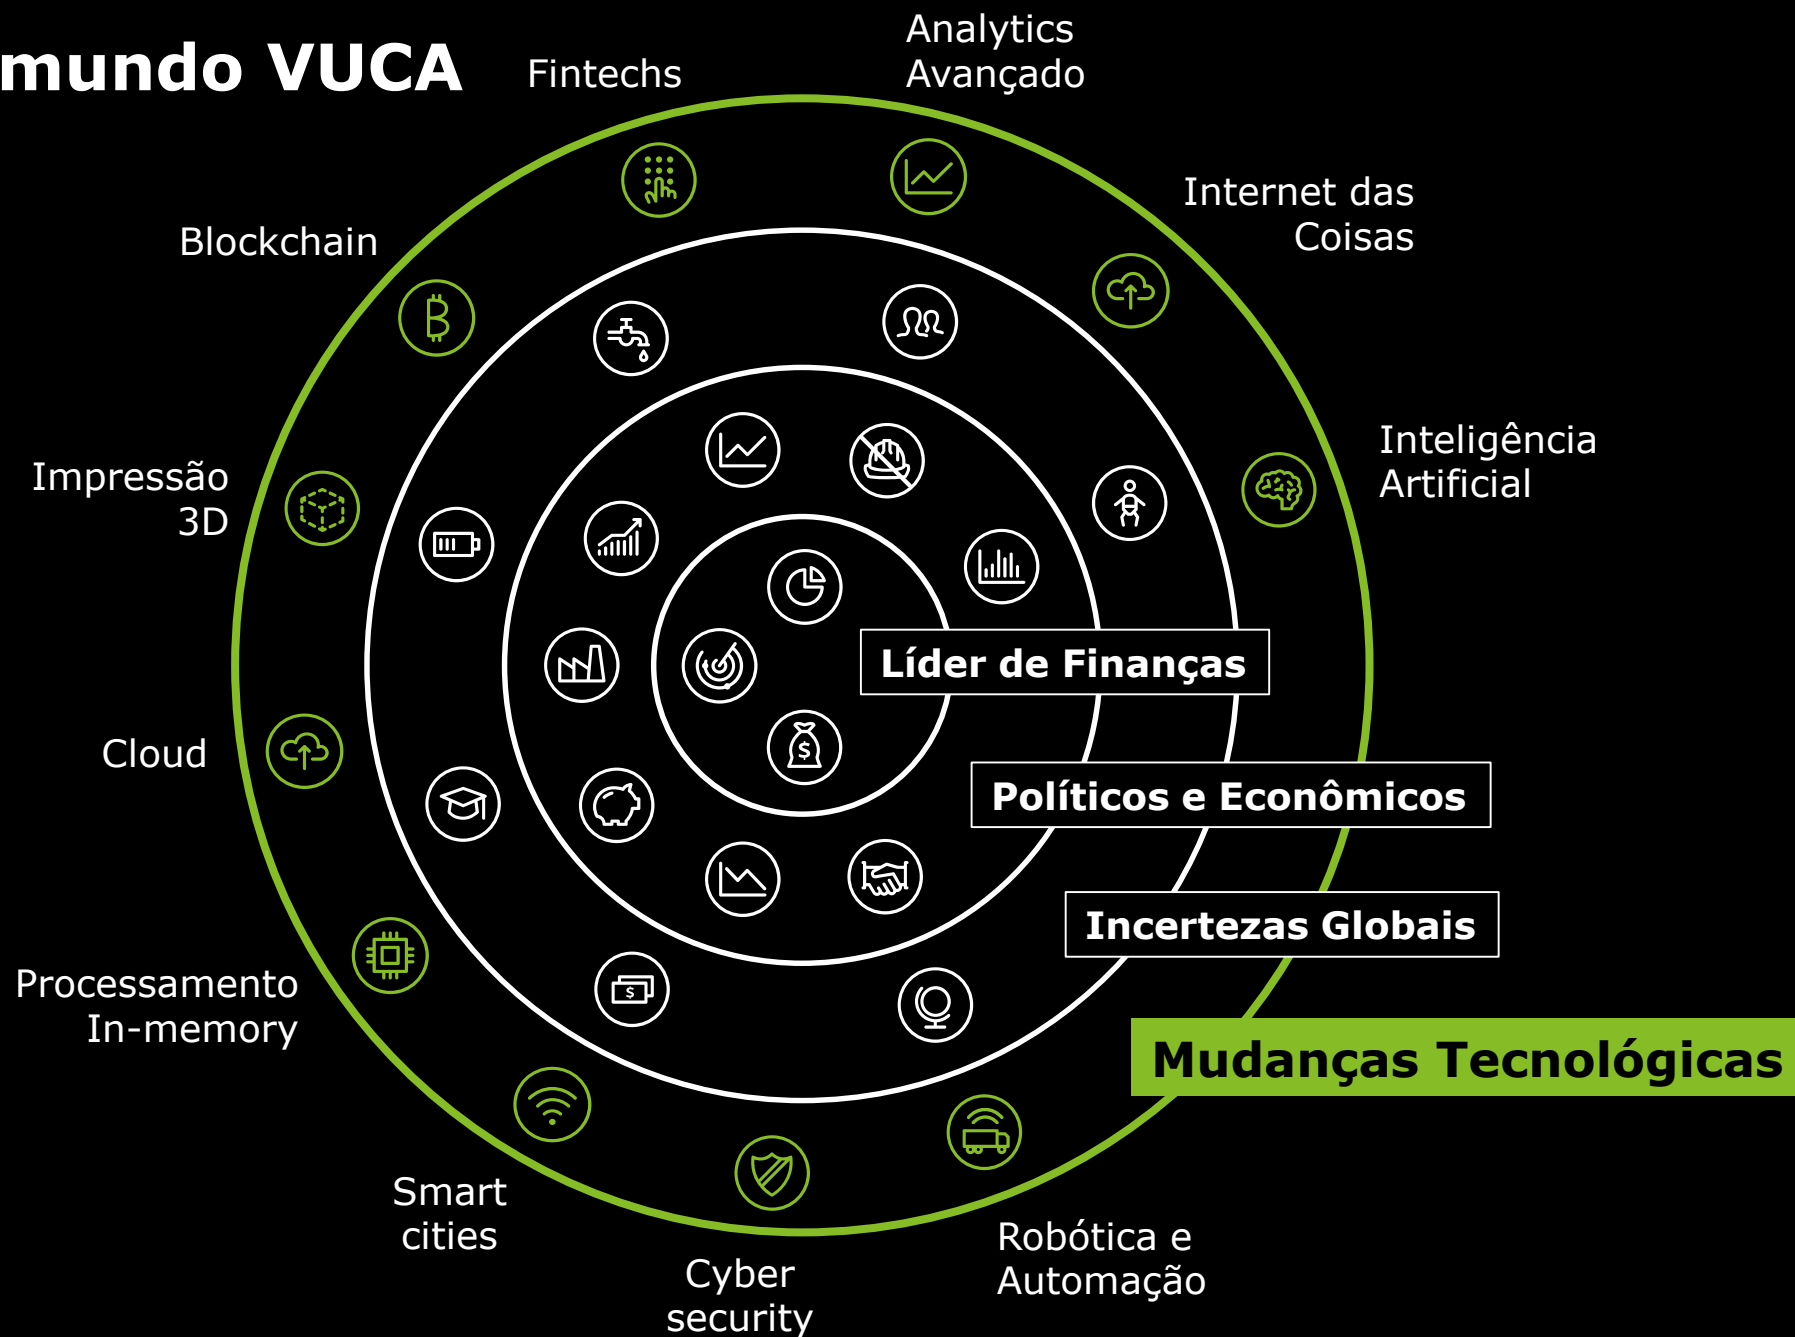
mundo VUCA

Fintechs

Analytics Avançado

Internet das Coisas

Inteligência Artificial

Blockchain

Impressão 3D

Cloud

Processamento In-memory

Smart cities

Cyber security

Robótica e Automação

Líder de Finanças

Políticos e Econômicos

Incertezas Globais

Mudanças Tecnológicas